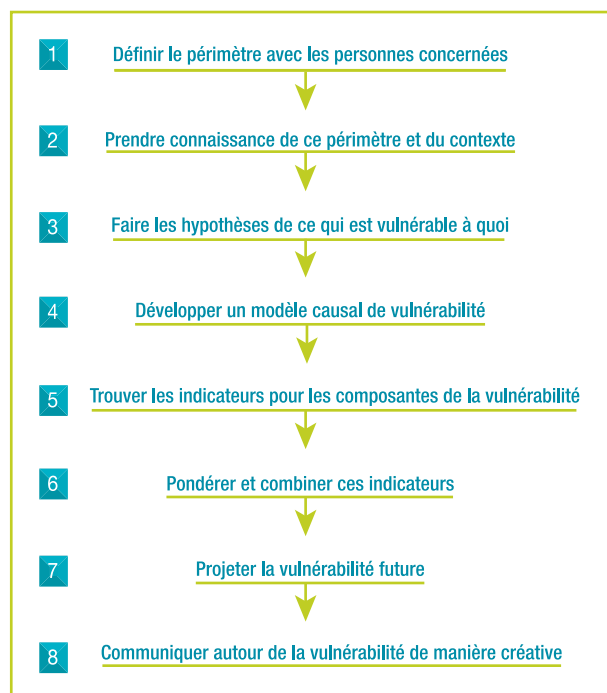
1 Définir le périmètre avec les personnes concernées

2 Prendre connaissance de ce périmètre et du contexte

3 Faire les hypothèses de ce qui est vulnérable à quoi

4 Développer un modèle causal de vulnérabilité

5 Trouver les indicateurs pour les composantes de la vulnérabilité

6 Pondérer et combiner ces indicateurs

7 Projeter la vulnérabilité future

8 Communiquer autour de la vulnérabilité de manière créative